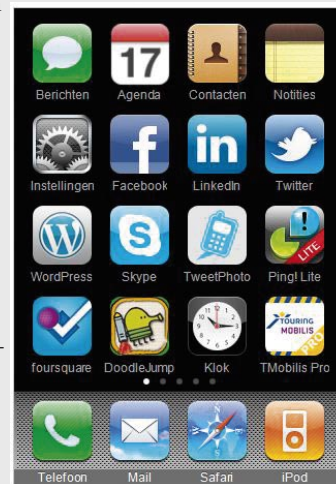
17

Berichten Agenda Contacten Notities

Instellingen Facebook LinkedIn Twitter

WordPress Skype TweetPhoto Ping! Lite

LITE

TOURING MOBILIS PRO

foursquare DoodleJump Klok TMobilis Pro

Telefoon Mail Safari iPod